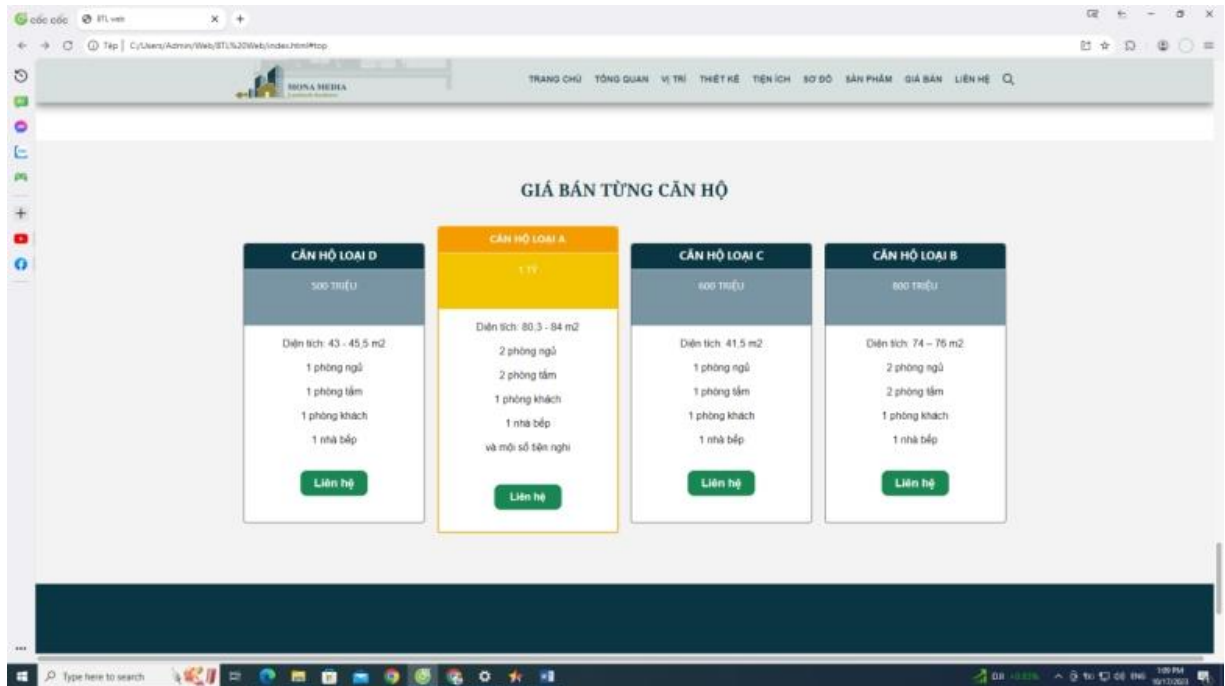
cốc cốc BTL web

Tệp | C:/Users/Admin/Web/BTL%20Web/index.html#top

MONA MEDIA

TRANG CHỦ TỔNG QUAN VỊ TRÍ THIẾT KẾ TIỆN ÍCH SƠ ĐỒ SẢN PHẨM GIÁ BÁN LIÊN HỆ

GIÁ BÁN TỪNG CĂN HỘ

CĂN HỘ LOẠI D

500 TRIỆU

Diện tích: 43 - 45,5 m2

1 phòng ngủ

1 phòng tắm

1 phòng khách

1 nhà bếp

Liên hệ

CĂN HỘ LOẠI A

1 TỶ

Diện tích: 80,3 - 84 m2

2 phòng ngủ

2 phòng tắm

1 phòng khách

1 nhà bếp

và một số tiện nghi

Liên hệ

CĂN HỘ LOẠI C

600 TRIỆU

Diện tích: 41,5 m2

1 phòng ngủ

1 phòng tắm

1 phòng khách

1 nhà bếp

Liên hệ

CĂN HỘ LOẠI B

800 TRIỆU

Diện tích: 74 – 76 m2

2 phòng ngủ

2 phòng tắm

1 phòng khách

1 nhà bếp

Liên hệ

Type here to search

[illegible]